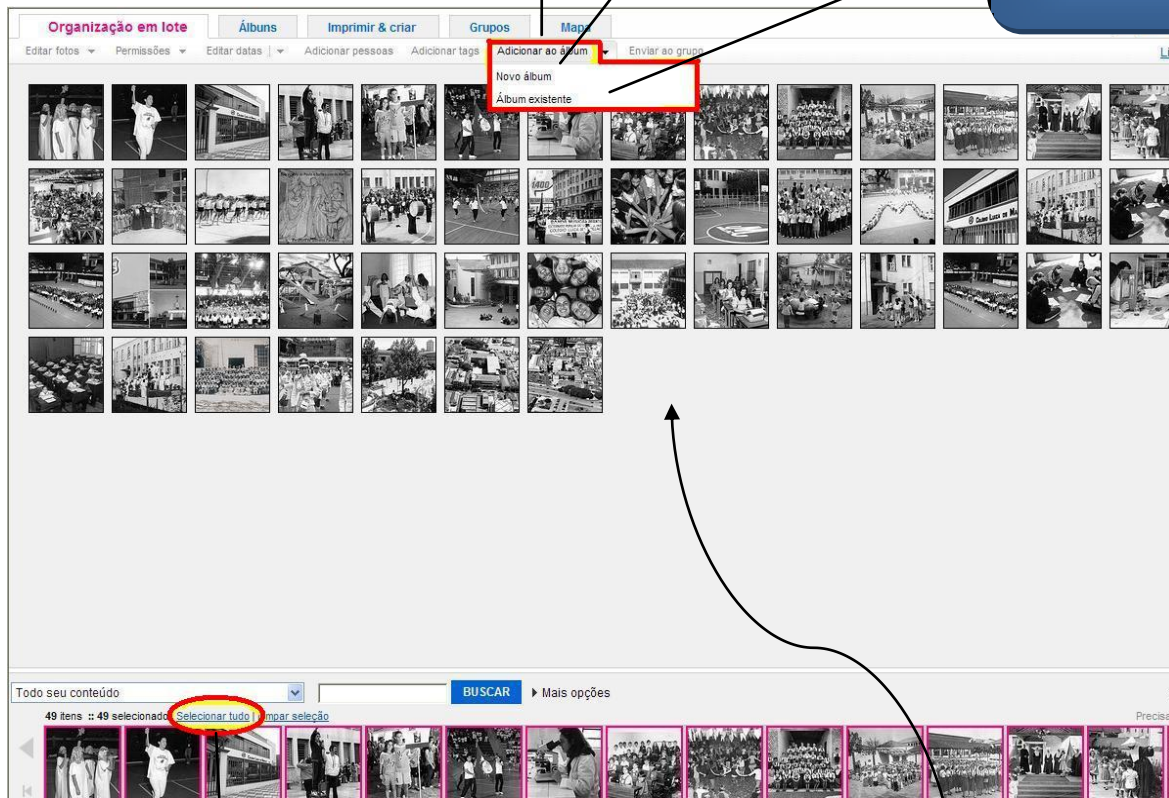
Organização em lote Álbuns Imprimir & criar Grupos Mapa

Editar fotos Permissões Editar datas Adicionar pessoas Adicionar tags Adicionar ao álbum Enviar ao grupo

Novo álbum
Álbum existente

Todo seu conteúdo BUSCAR Mais opções

49 itens :: 49 selecionado Selecionar tudo | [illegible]mpar seleção

Precis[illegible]